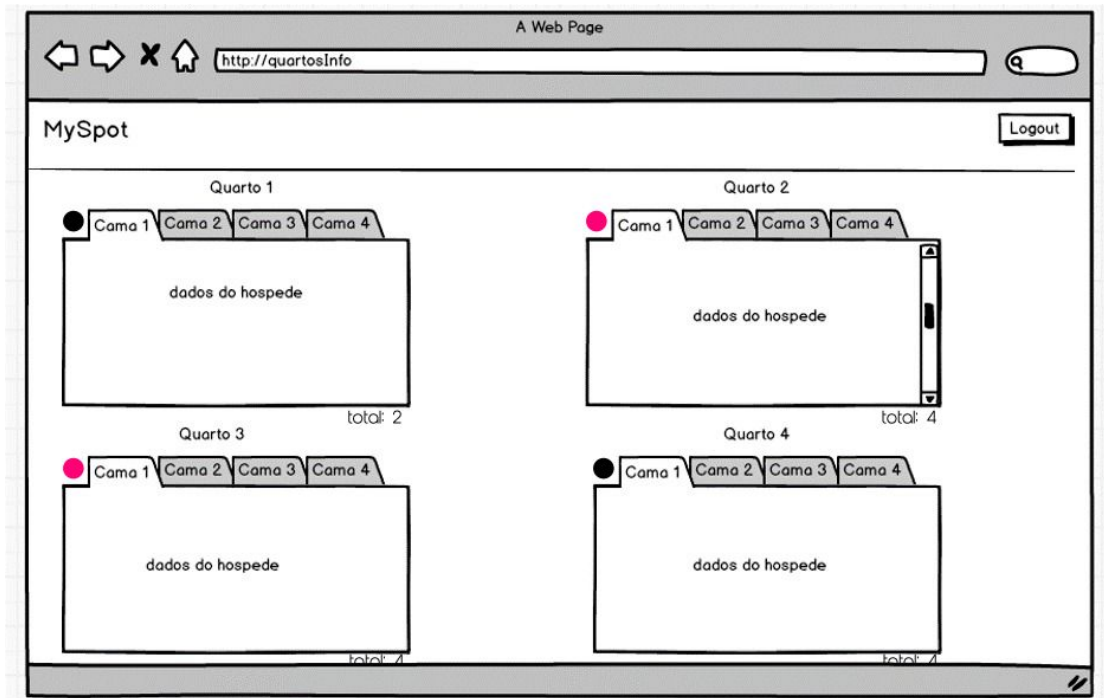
A Web Page

http://quartosInfo

MySpot

Logout

Quarto 1

Cama 1 Cama 2 Cama 3 Cama 4

dados do hospede

total: 2

Quarto 2

Cama 1 Cama 2 Cama 3 Cama 4

dados do hospede

total: 4

Quarto 3

Cama 1 Cama 2 Cama 3 Cama 4

dados do hospede

total: 4

Quarto 4

Cama 1 Cama 2 Cama 3 Cama 4

dados do hospede

total: 4